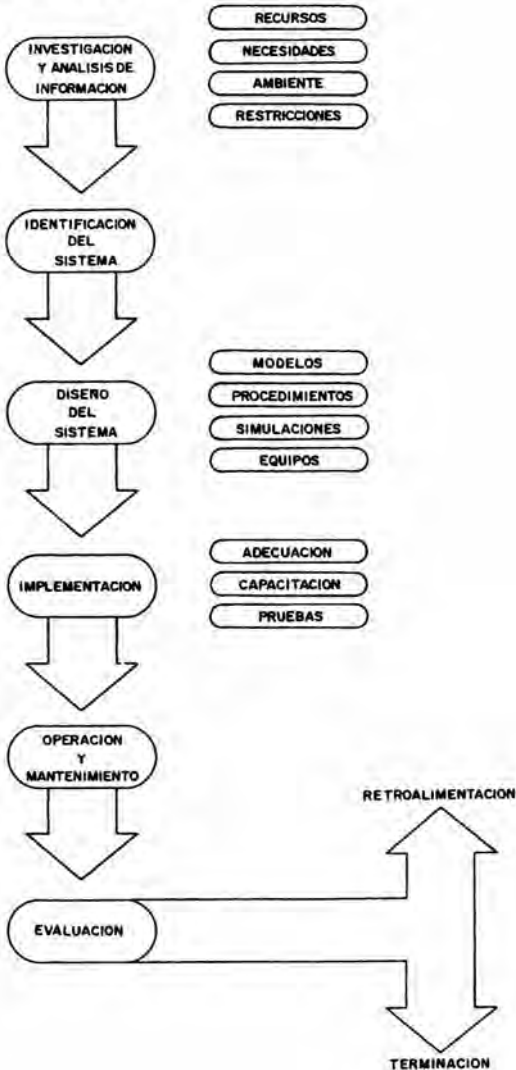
INVESTIGACION Y ANALISIS DE INFORMACION

RECURSOS
NECESIDADES
AMBIENTE
RESTRICCIONES

IDENTIFICACION DEL SISTEMA

DISERO DEL SISTEMA

MODELOS
PROCEDIMIENTOS
SIMULACIONES
EQUIPOS

IMPLEMENTACION

ADECUACION
CAPACITACION
PRUEBAS

OPERACION Y MANTENIMIENTO

RETROALIMENTACION

EVALUACION

TERMINACION